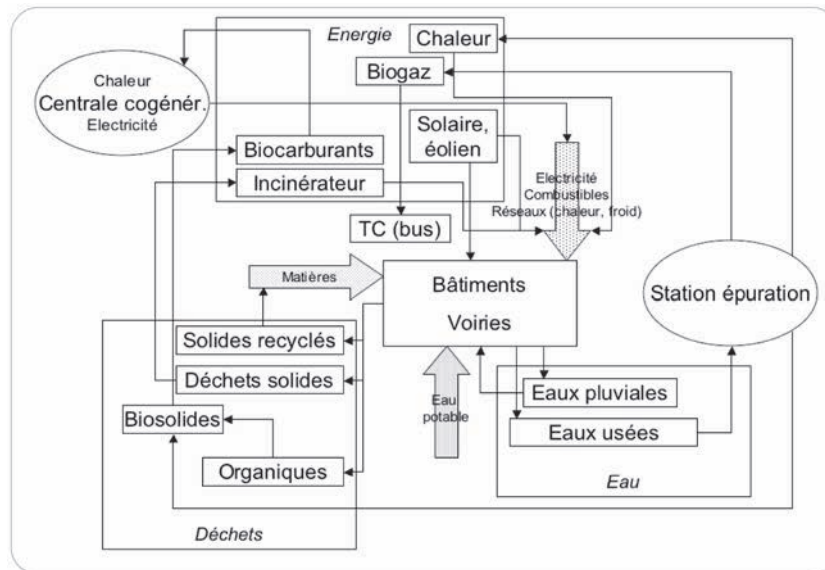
Energie

Chaleur

Biogaz

Chaleur
Centrale cogénér.
Electricité

Biocarburants

Solaire, éolien

Incinérateur

Electricité
Combustibles
Réseaux (chaleur, froid)

TC (bus)

Matières

Bâtiments

Voiries

Station épuration

Solides recyclés

Déchets solides

Biosolides

Organiques

Eau potable

Eaux pluviales

Eaux usées

Eau

Déchets